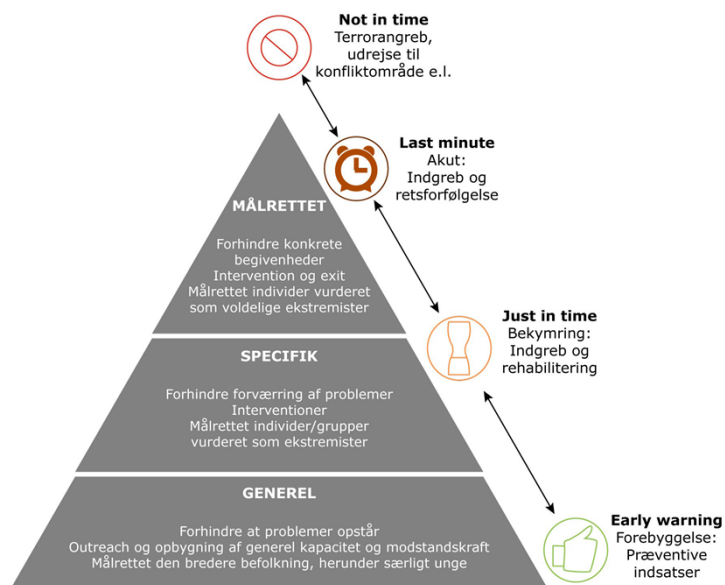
Not in time
Terrorangreb, udrejse til konfliktområde e.l.

Last minute
Akut:
Indgreb og retsforfølgelse

MÅLRETTET

Forhindre konkrete begivenheder
Intervention og exit
Målrettet individer vurderet som voldelige ekstremister

Just in time
Bekymring:
Indgreb og rehabilitering

SPECIFIK

Forhindre forværring af problemer
Interventioner
Målrettet individer/grupper vurderet som ekstremister

GENEREL

Forhindre at problemer opstår
Outreach og opbygning af generel kapacitet og modstandskraft
Målrettet den bredere befolkning, herunder særligt unge

Early warning
Forebyggelse:
Præventive indsatser